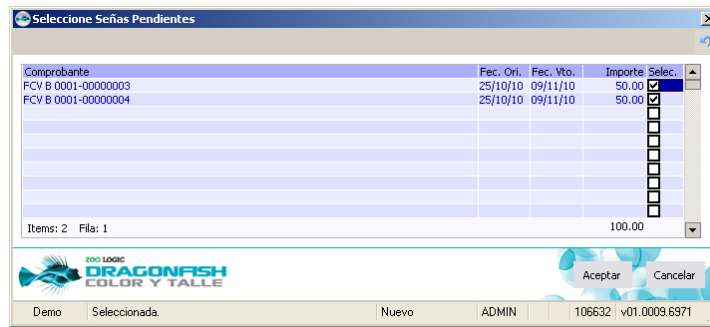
Seleccione Señas Pendientes

| Comprobante | Fec. Ori. | Fec. Vto. | Importe | Selec. |
|---|---|---|---|---|
| FCV B 0001-00000003 | 25/10/10 | 09/11/10 | 50.00 | ☑ |
| FCV B 0001-00000004 | 25/10/10 | 09/11/10 | 50.00 | ☑ |

Items: 2 Fila: 1

100.00

ZOO LOGIC
DRAGONFISH
COLOR Y TALLE

Aceptar

Cancelar

Demo | Seleccionada. | Nuevo | ADMIN | 106632 | v01.0009.6971